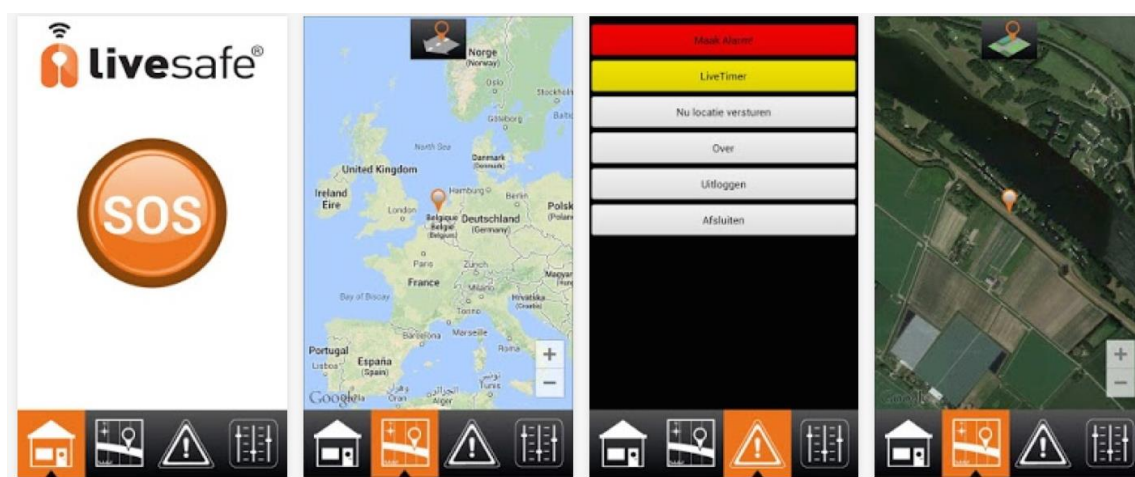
livesafe®

SOS

Norge
(Norway)
Stockholm
Göteborg
North Sea
Danmark
(Denmark)
United Kingdom
Ireland
Éire
Hamburg
Berlin
Polska
(Poland)
London
Belgique
België
(Belgium)
Deutschland
(Germany)
Paris
France
Magyarország
Milano
Hrvatska
(Croatia)
Bay of Biscay
Marseille
Barcelona
Roma
Portugal
España
(Spain)
Lisboa
الجزائر
Tunis
Oran
Google

+
−

Maak Alarm!
LiveTimer
Nu locatie versturen
Over
Uitloggen
Afsluiten

+
−
Google